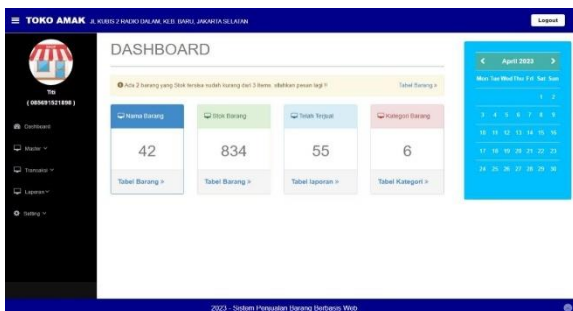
≡ TOKO AMAK JL. KUBIS 2 RADIO DALAM, KEB. BARU, JAKARTA SELATAN

Logout

Tri
( 085691521898 )

Dashboard

Master

Transaksi

Laporan

Setting

DASHBOARD

Ada 2 barang yang Stok tersisa sudah kurang dari 3 items. silahkan pesan lagi !!

Tabel Barang »

| Nama Barang | Stok Barang | Telah Terjual | Kategori Barang |
|---|---|---|---|
| 42 | 834 | 55 | 6 |
| Tabel Barang » | Tabel Barang » | Tabel laporan » | Tabel Kategori » |

April 2023

| Mon | Tue | Wed | Thu | Fri | Sat | Sun |
|---|---|---|---|---|---|---|
| | | | | | 1 | 2 |
| 3 | 4 | 5 | 6 | 7 | 8 | 9 |
| 10 | 11 | 12 | 13 | 14 | 15 | 16 |
| 17 | 18 | 19 | 20 | 21 | 22 | 23 |
| 24 | 25 | 26 | 27 | 28 | 29 | 30 |

2023 - Sistem Penjualan Barang Berbasis Web